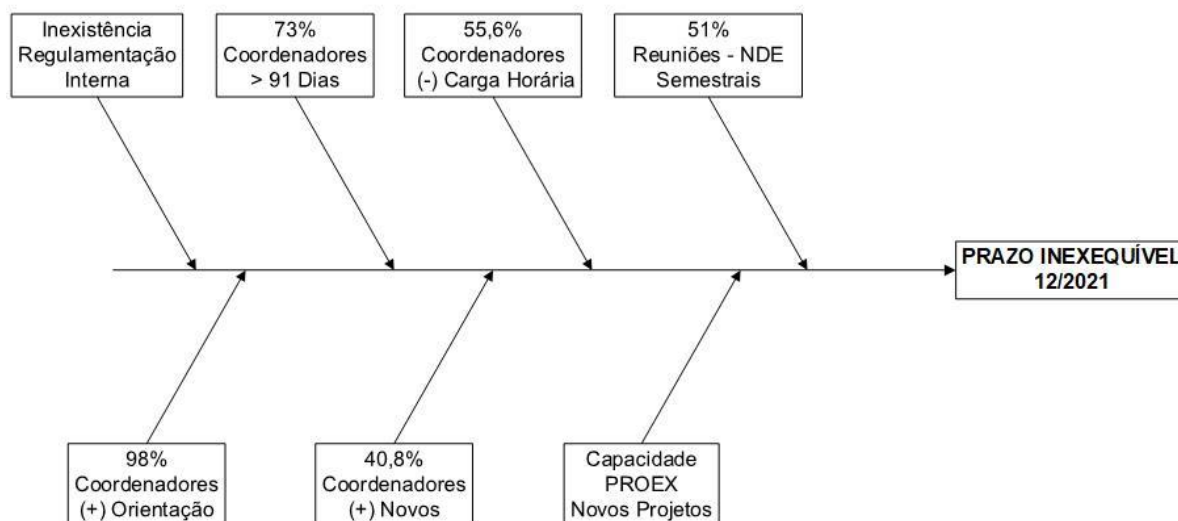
Inexistência Regulamentação Interna

73% Coordenadores > 91 Dias

55,6% Coordenadores (-) Carga Horária

51% Reuniões - NDE Semestrais

PRAZO INEXEQUÍVEL 12/2021

98% Coordenadores (+) Orientação

40,8% Coordenadores (+) Novos

Capacidade PROEX Novos Projetos